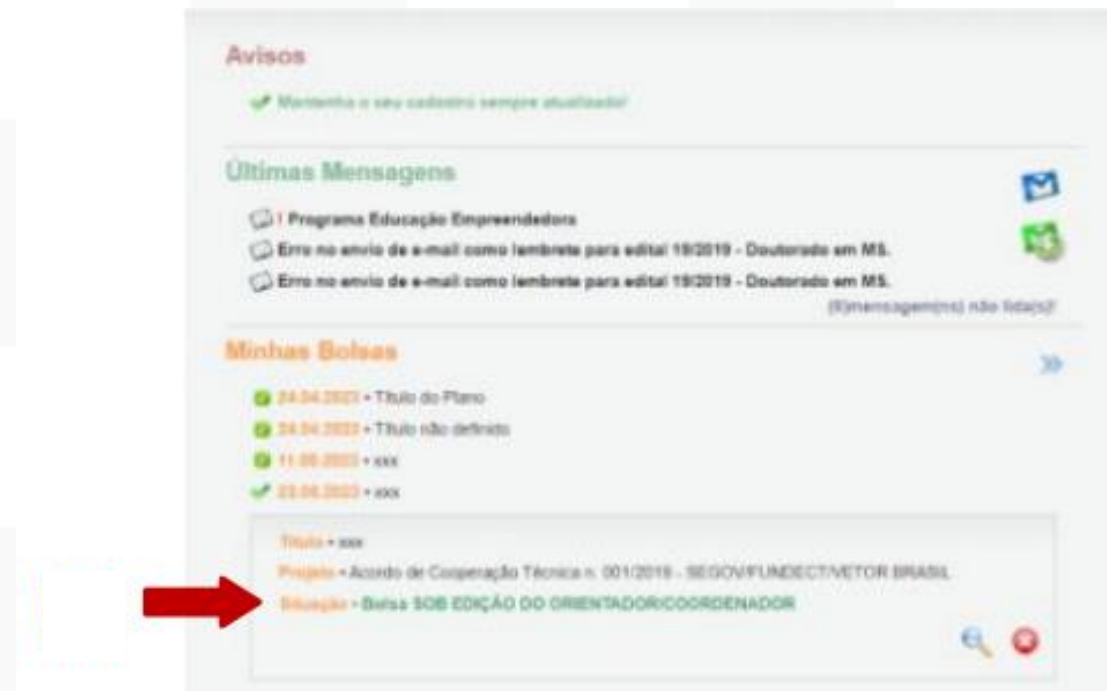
Avisos

Mantenha o seu cadastro sempre atualizado!

Últimas Mensagens

! Programa Educação Empreendedora

Erro no envio de e-mail como lembrete para edital 19/2019 - Doutorado em MS.

Erro no envio de e-mail como lembrete para edital 19/2019 - Doutorado em MS.

(8)mensagem(ns) não lida(s)!

Minhas Bolsas

24.04.2023 • Título do Plano

24.04.2023 • Título não definido

11.08.2023 • xxx

23.08.2023 • xxx

Título • xxx

Projeto • Acordo de Cooperação Técnica n. 001/2016 - SEGOV/FUNDECT/VETOR BRASIL

Situação • Bolsa SOB EDIÇÃO DO ORIENTADOR/COORDENADOR